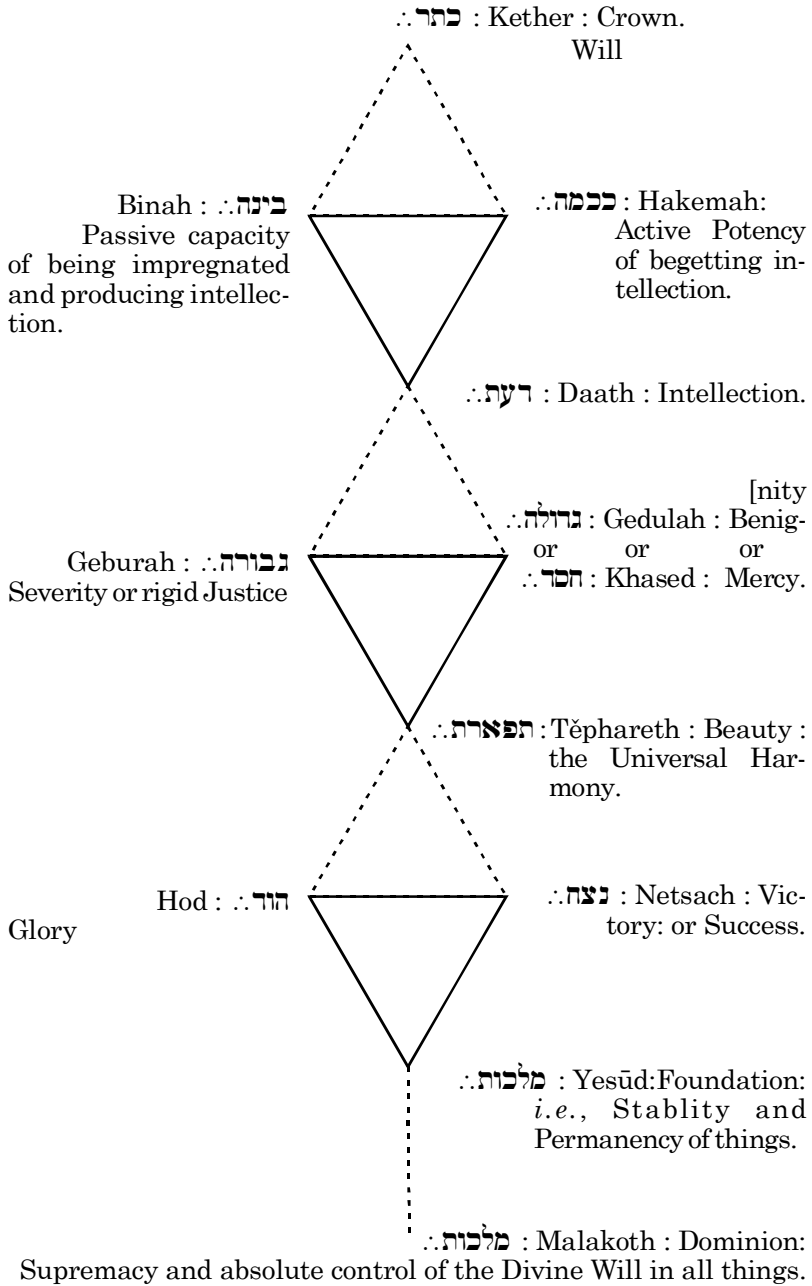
∴כתר : Kether : Crown.
Will

Binah : ∴בינה
Passive capacity of being impregnated and producing intellection.

∴ככמה : Hakemah:
Active Potency of begetting intellection.

∴רעת : Daath : Intellection.

[nity
∴גרולה : Gedulah : Benig-
or or or
∴חסר : Khased : Mercy.

Geburah : ∴גבורה
Severity or rigid Justice

∴תפארת : Těphareth : Beauty : the Universal Harmony.

Hod : ∴הור
Glory

∴נצח : Netsach : Victory: or Success.

∴מלכות : Yesūd:Foundation: *i.e.*, Stablity and Permanency of things.

∴מלכות : Malakoth : Dominion:
Supremacy and absolute control of the Divine Will in all things.